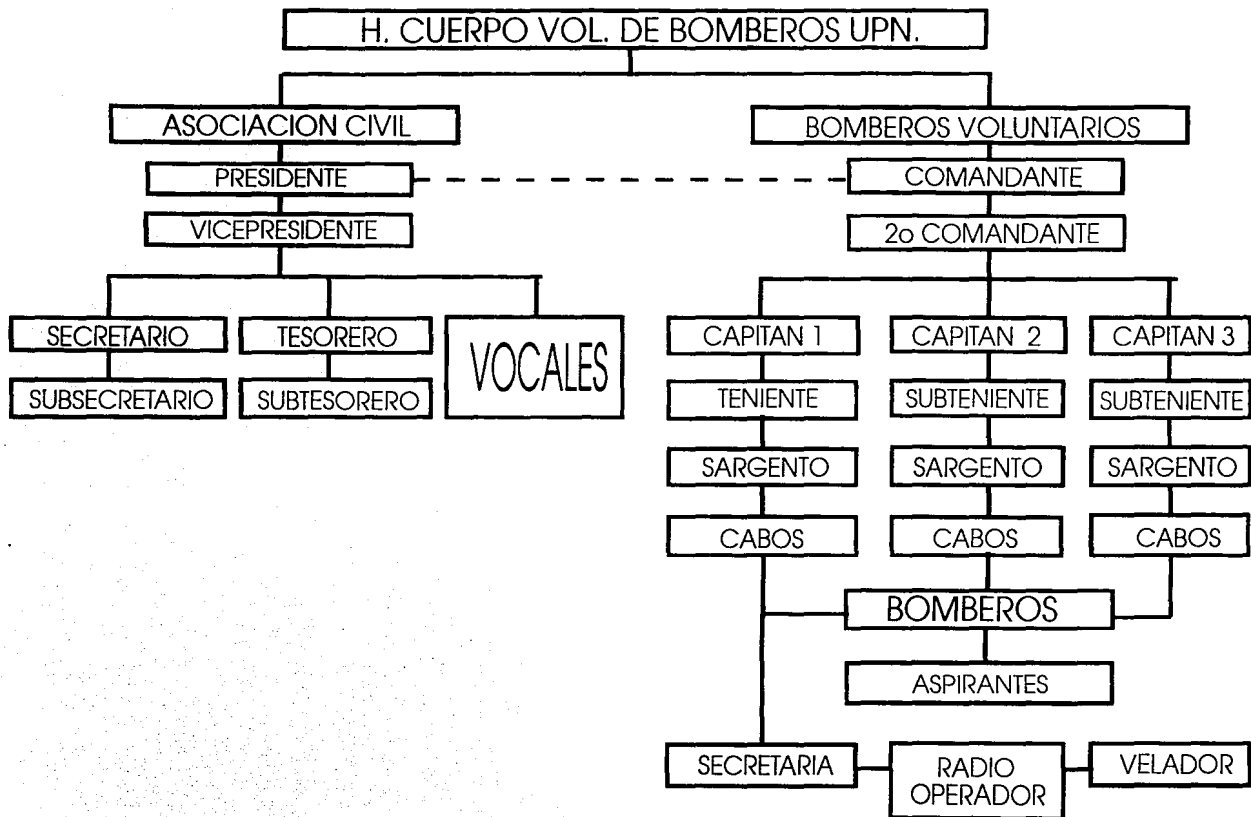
H. CUERPO VOL. DE BOMBEROS UPN.

ASOCIACION CIVIL

PRESIDENTE

VICEPRESIDENTE

SECRETARIO

SUBSECRETARIO

TESORERO

SUBTESORERO

VOCALES

BOMBEROS VOLUNTARIOS

COMANDANTE

2o COMANDANTE

CAPITAN 1

TENIENTE

SARGENTO

CABOS

CAPITAN 2

SUBTENIENTE

SARGENTO

CABOS

CAPITAN 3

SUBTENIENTE

SARGENTO

CABOS

BOMBEROS

ASPIRANTES

SECRETARIA

RADIO OPERADOR

VELADOR